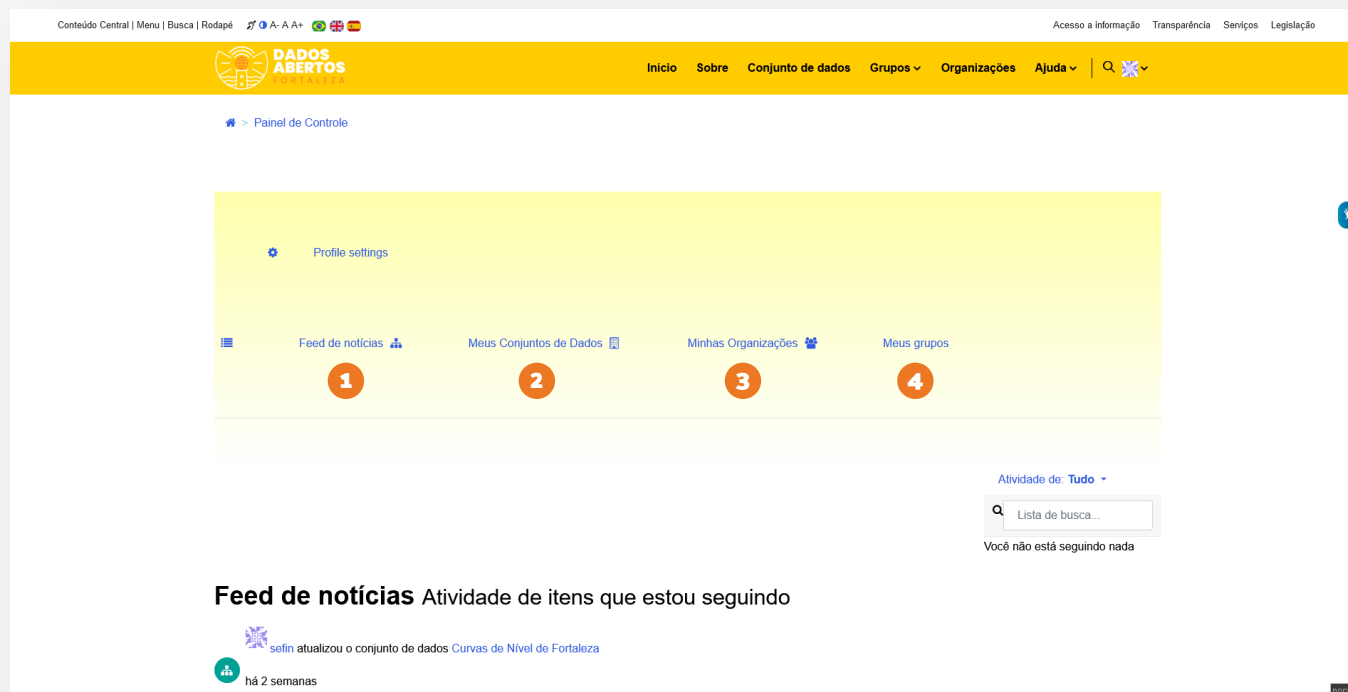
Conteúdo Central | Menu | Busca | Rodapé A- A A+

Acesso a informação Transparência Serviços Legislação

DADOS ABERTOS FORTALEZA

Inicio Sobre Conjunto de dados Grupos Organizações Ajuda

> Painel de Controle

Profile settings

Feed de notícias

1

Meus Conjuntos de Dados

2

Minhas Organizações

3

Meus grupos

4

Atividade de: Tudo

Lista de busca...

Você não está seguindo nada

Feed de notícias Atividade de itens que estou seguindo

sefin atualizou o conjunto de dados Curvas de Nível de Fortaleza

há 2 semanas